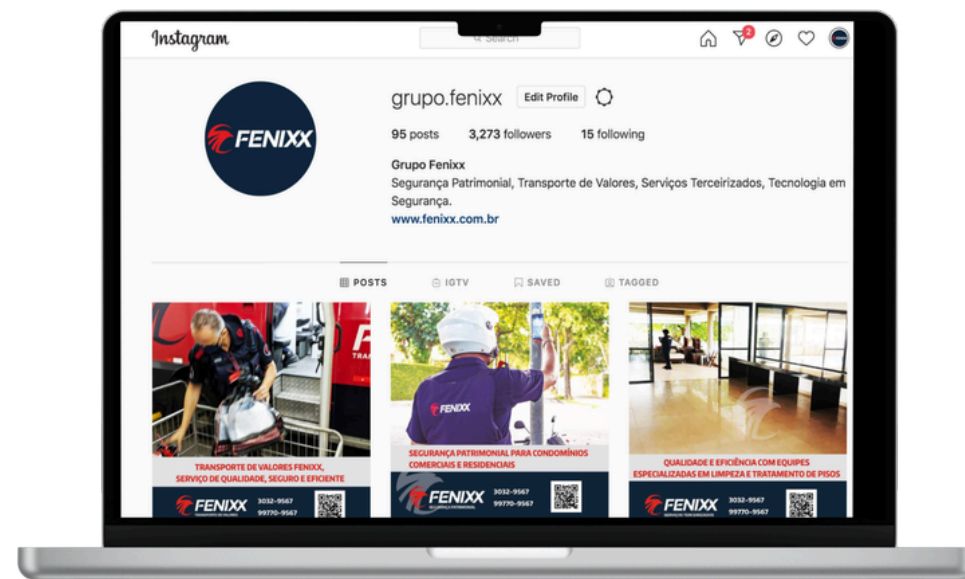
Instagram

Search

2

FENIXX

grupo.fenixx Edit Profile

95 posts 3,273 followers 15 following

Grupo Fenixx
Segurança Patrimonial, Transporte de Valores, Serviços Terceirizados, Tecnologia em Segurança.
www.fenixx.com.br

POSTS IGTV SAVED TAGGED

TRANSPORTE DE VALORES FENIXX, SERVIÇO DE QUALIDADE, SEGURO E EFICIENTE
FENIXX
3032-9567
99770-9567

FENIXX
SEGURANÇA PATRIMONIAL PARA CONDOMÍNIOS COMERCIAIS E RESIDENCIAIS
FENIXX
3032-9567
99770-9567

QUALIDADE E EFICIÊNCIA COM EQUIPES ESPECIALIZADAS EM LIMPEZA E TRATAMENTO DE PISOS
FENIXX
3032-9567
99770-9567